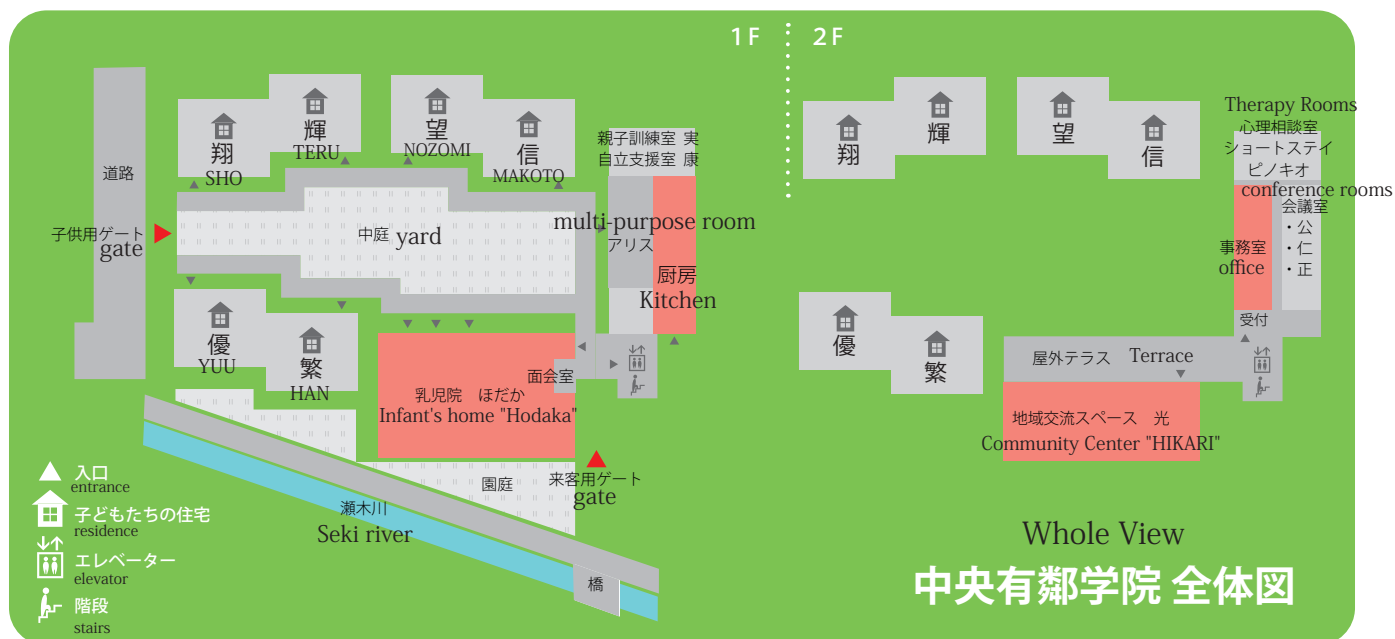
1F　2F

道路

子供用ゲート
gate

翔
SHO

輝
TERU

望
NOZOMI

信
MAKOTO

中庭 yard

親子訓練室 実
自立支援室 康

multi-purpose room
アリス

厨房
Kitchen

優
YUU

繁
HAN

乳児院　ほだか
Infant's home "Hodaka"

面会室

来客用ゲート
gate

園庭

瀬木川
Seki river

橋

入口
entrance

子どもたちの住宅
residence

エレベーター
elevator

階段
stairs

翔

輝

望

信

Therapy Rooms
心理相談室
ショートステイ
ピノキオ

conference rooms
会議室
・公
・仁
・正

事務室
office

受付

優

繁

屋外テラス　Terrace

地域交流スペース　光
Community Center "HIKARI"

Whole View
中央有鄰学院 全体図